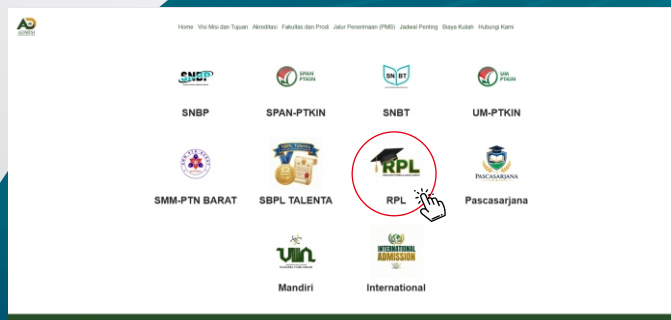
ADMISI

Home Visi Misi dan Tujuan Akreditasi Fakultas dan Prodi Jalur Penerimaan (PMB) Jadwal Penting Biaya Kuliah Hubungi Kami

SNBP

SNBP

SPAN PTKIN

SPAN-PTKIN

SN BT

SNBT

UM PTKIN

UM-PTKIN

SMM-PTN BARAT

SBPL TALENTA

RPL

RPL

PASCASARJANA

Pascasarjana

UIN

Mandiri

INTERNATIONAL ADMISSION

International